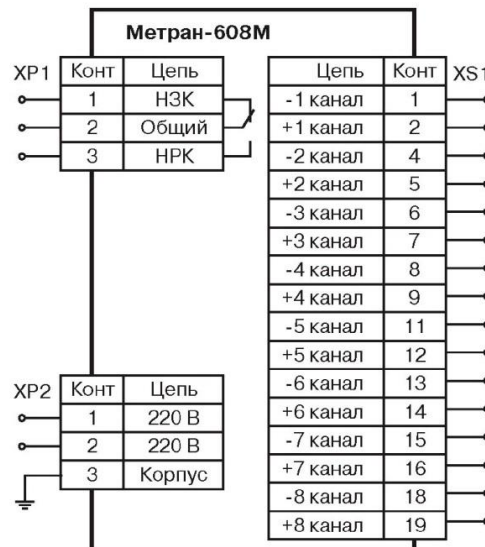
Метран-608М

XP1

| Конт | Цепь |
|---|---|
| 1 | НЗК |
| 2 | Общий |
| 3 | НРК |

XP2

| Конт | Цепь |
|---|---|
| 1 | 220 В |
| 2 | 220 В |
| 3 | Корпус |

XS1

| Цепь | Конт |
|---|---|
| -1 канал | 1 |
| +1 канал | 2 |
| -2 канал | 4 |
| +2 канал | 5 |
| -3 канал | 6 |
| +3 канал | 7 |
| -4 канал | 8 |
| +4 канал | 9 |
| -5 канал | 11 |
| +5 канал | 12 |
| -6 канал | 13 |
| +6 канал | 14 |
| -7 канал | 15 |
| +7 канал | 16 |
| -8 канал | 18 |
| +8 канал | 19 |